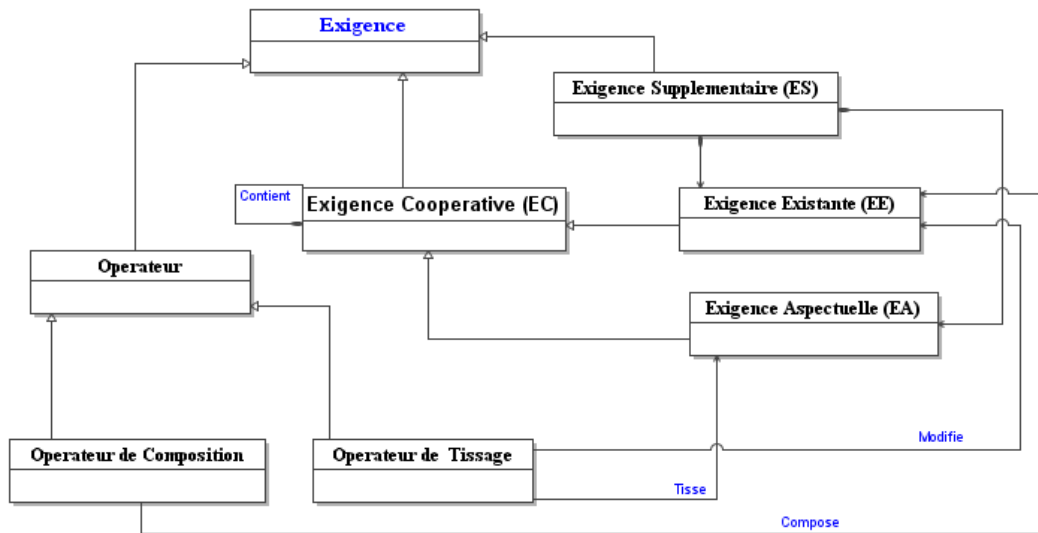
Exigence

Exigence Supplementaire (ES)

Contient

Exigence Cooperative (EC)

Exigence Existante (EE)

Operateur

Exigence Aspectuelle (EA)

Modifie

Operateur de Composition

Operateur de Tissage

Tisse

Compose